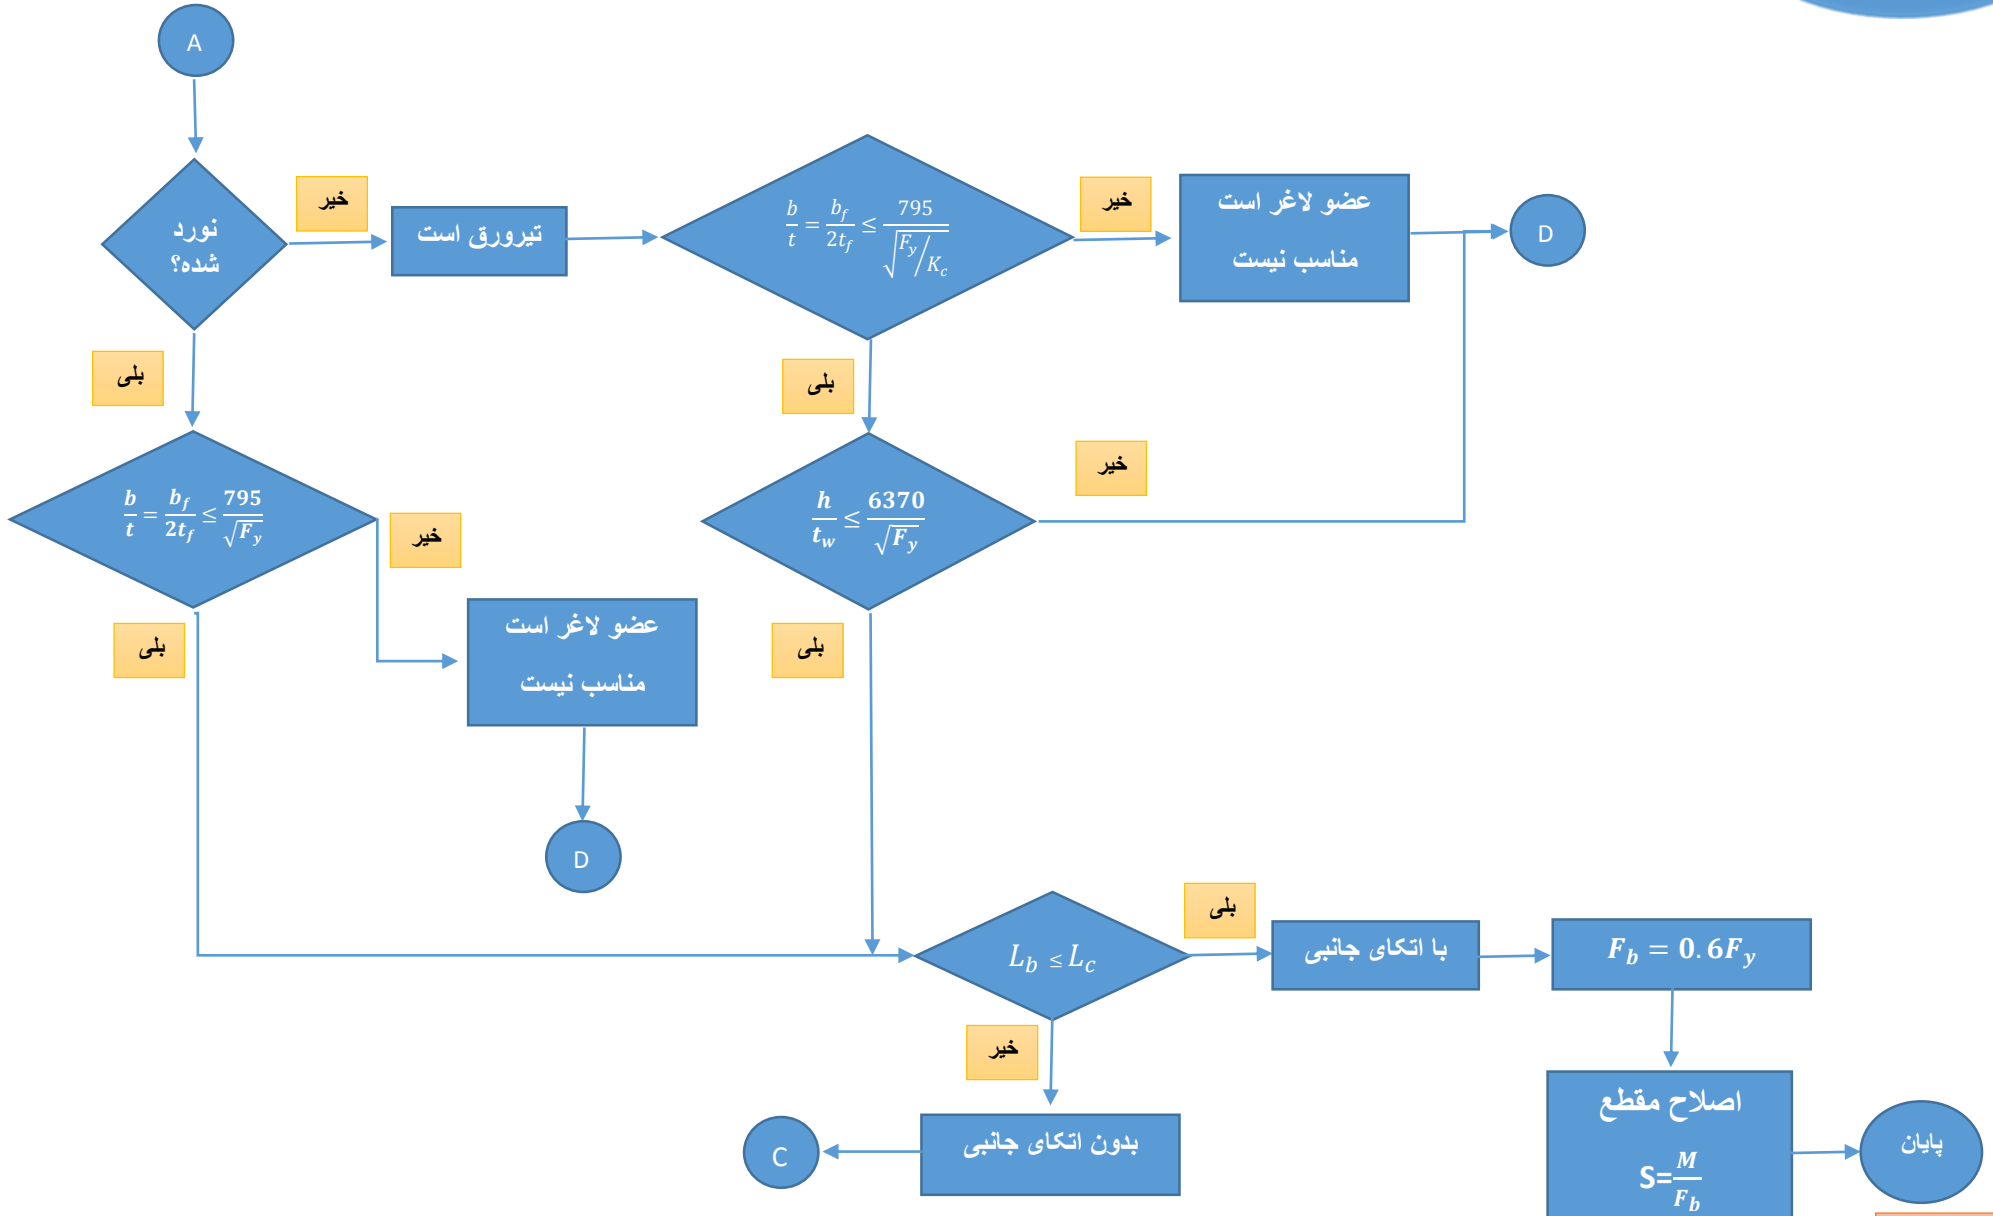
A

نورد شده؟

خیر

تیرورق است

$\frac{b}{t} = \frac{b_f}{2t_f} \leq \frac{795}{\sqrt{F_y/K_c}}$

خیر

عضو لاغر است مناسب نیست

D

بلی

بلی

خیر

$\frac{b}{t} = \frac{b_f}{2t_f} \leq \frac{795}{\sqrt{F_y}}$

خیر

$\frac{h}{t_w} \leq \frac{6370}{\sqrt{F_y}}$

بلی

عضو لاغر است مناسب نیست

بلی

D

بلی

$L_b \leq L_c$

با اتکای جانبی

$F_b = 0.6F_y$

خیر

اصلاح مقطع

$S=\frac{M}{F_b}$

پایان

C

بدون اتکای جانبی